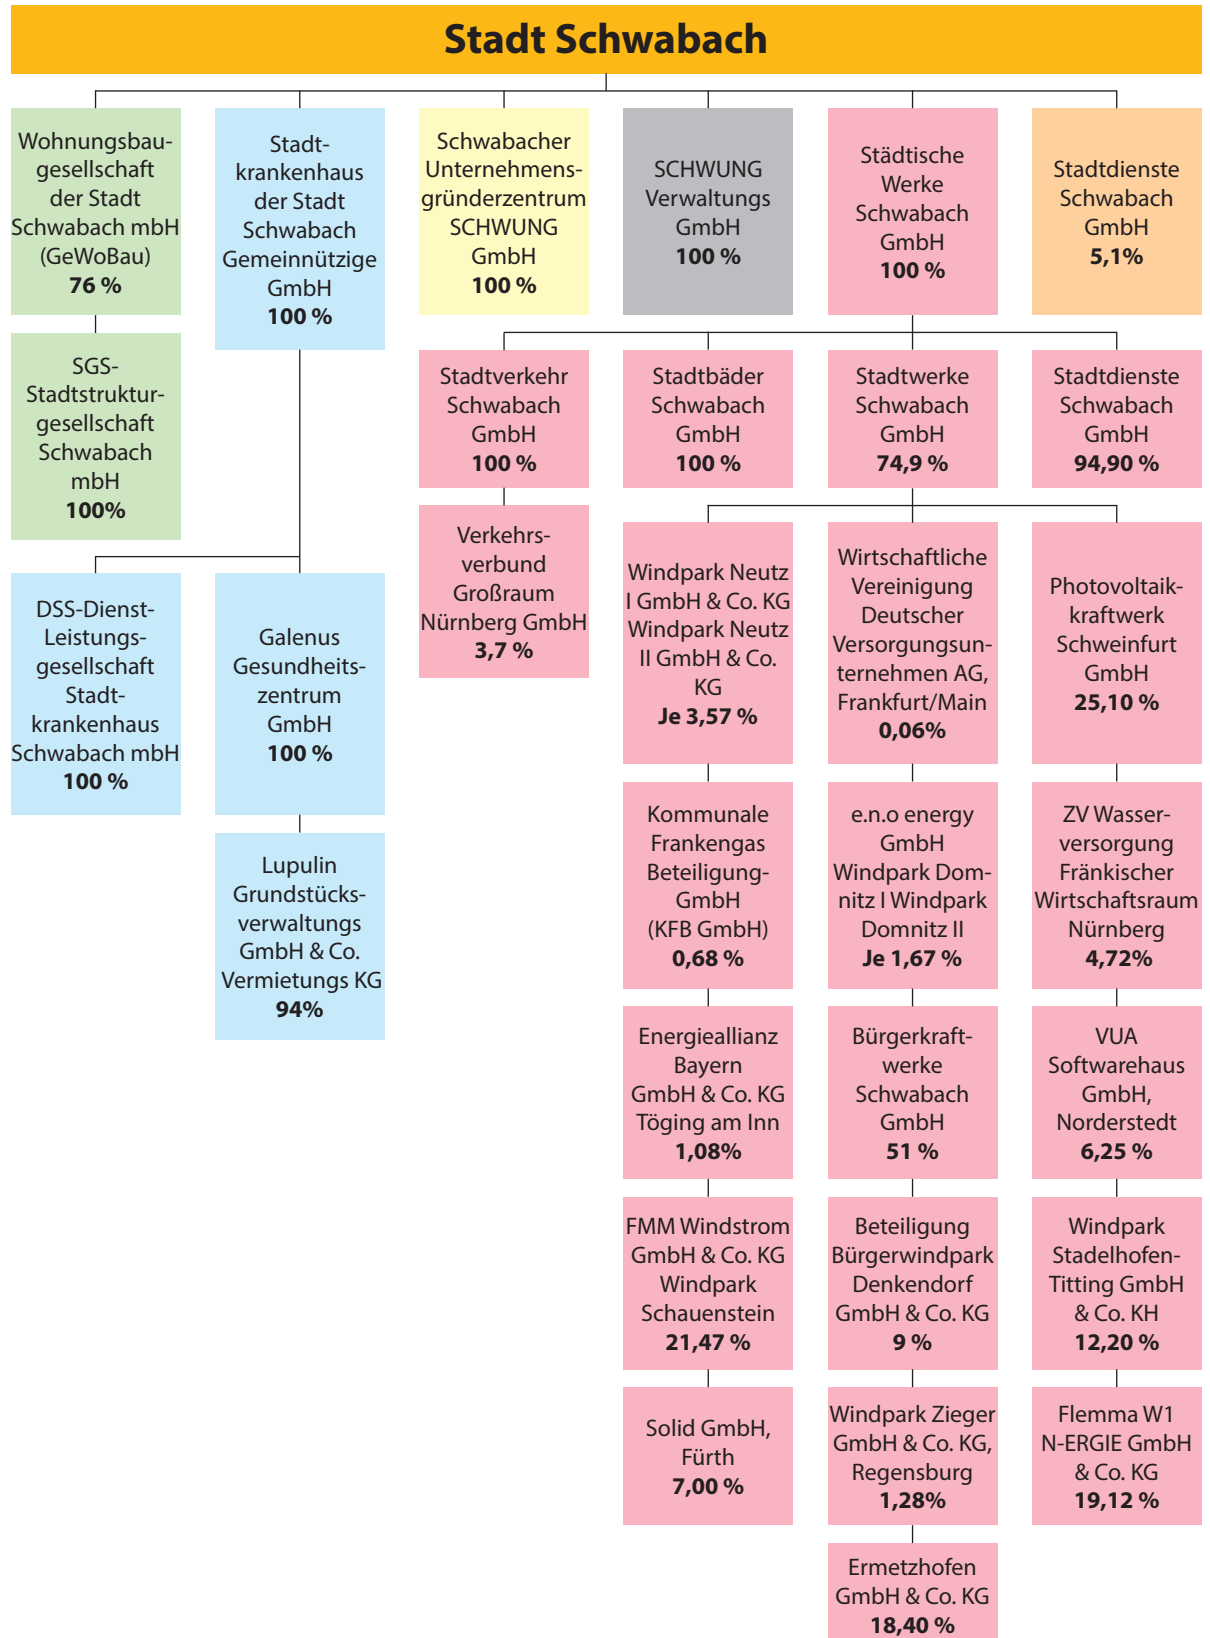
Stadt Schwabach

Wohnungsbaugesellschaft der Stadt Schwabach mbH (GeWoBau)
76 %

SGS-Stadtstrukturgesellschaft Schwabach mbH
100%

Stadtkrankenhaus der Stadt Schwabach Gemeinnützige GmbH
100 %

DSS-Dienst-Leistungsgesellschaft Stadtkrankenhaus Schwabach mbH
100 %

Galenus Gesundheitszentrum GmbH
100 %

Lupulin Grundstücksverwaltungs GmbH & Co. Vermietungs KG
94%

Schwabacher Unternehmensgründerzentrum SCHWUNG GmbH
100 %

SCHWUNG Verwaltungs GmbH
100 %

Städtische Werke Schwabach GmbH
100 %

Stadtdienste Schwabach GmbH
5,1%

Stadtverkehr Schwabach GmbH
100 %

Verkehrsverbund Großraum Nürnberg GmbH
3,7 %

Stadtbäder Schwabach GmbH
100 %

Stadtwerke Schwabach GmbH
74,9 %

Stadtdienste Schwabach GmbH
94,90 %

Windpark Neutz I GmbH & Co. KG Windpark Neutz II GmbH & Co. KG
Je 3,57 %

Wirtschaftliche Vereinigung Deutscher Versorgungsunternehmen AG, Frankfurt/Main
0,06%

Photovoltaikkraftwerk Schweinfurt GmbH
25,10 %

Kommunale Frankengas Beteiligung-GmbH (KFB GmbH)
0,68 %

e.n.o energy GmbH Windpark Domnitz I Windpark Domnitz II
Je 1,67 %

ZV Wasserversorgung Fränkischer Wirtschaftsraum Nürnberg
4,72%

Energieallianz Bayern GmbH & Co. KG Töging am Inn
1,08%

Bürgerkraftwerke Schwabach GmbH
51 %

VUA Softwarehaus GmbH, Norderstedt
6,25 %

FMM Windstrom GmbH & Co. KG Windpark Schauenstein
21,47 %

Beteiligung Bürgerwindpark Denkendorf GmbH & Co. KG
9 %

Windpark Stadelhofen-Titting GmbH & Co. KH
12,20 %

Solid GmbH, Fürth
7,00 %

Windpark Zieger GmbH & Co. KG, Regensburg
1,28%

Flemma W1 N-ERGIE GmbH & Co. KG
19,12 %

Ermetzhofen GmbH & Co. KG
18,40 %